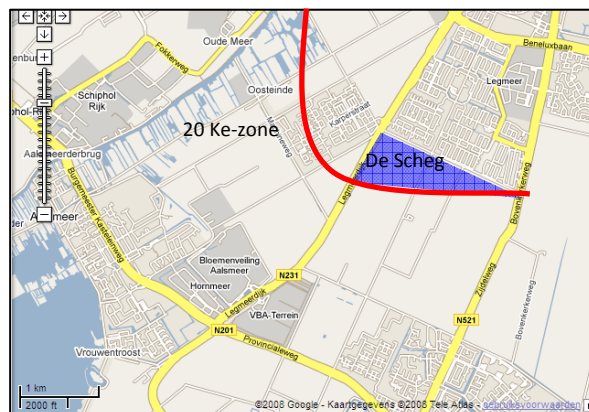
Oude Meer
Fokkerweg
Schiphol Rijk
Oosteinde
20 Ke-zone
Aalsmeerderbrug
Burgemeester Kasteleinweg
Aalsmeer
Beneluxbaan
Legmeer
Karperstraat
De Scheg
Legmeerdijk
Bloemenveiling Aalsmeer
Hornmeer
N231
VBA-Terrein
N201
Provincialeweg
Vrouwentroost
Bovenkerkerweg
Zijdelweg
N521
Bovenkerkerweg
1 km
2000 ft
©2008 Google - Kaartgegevens ©2008 Tele Atlas - Gebruiksvoorwaarden